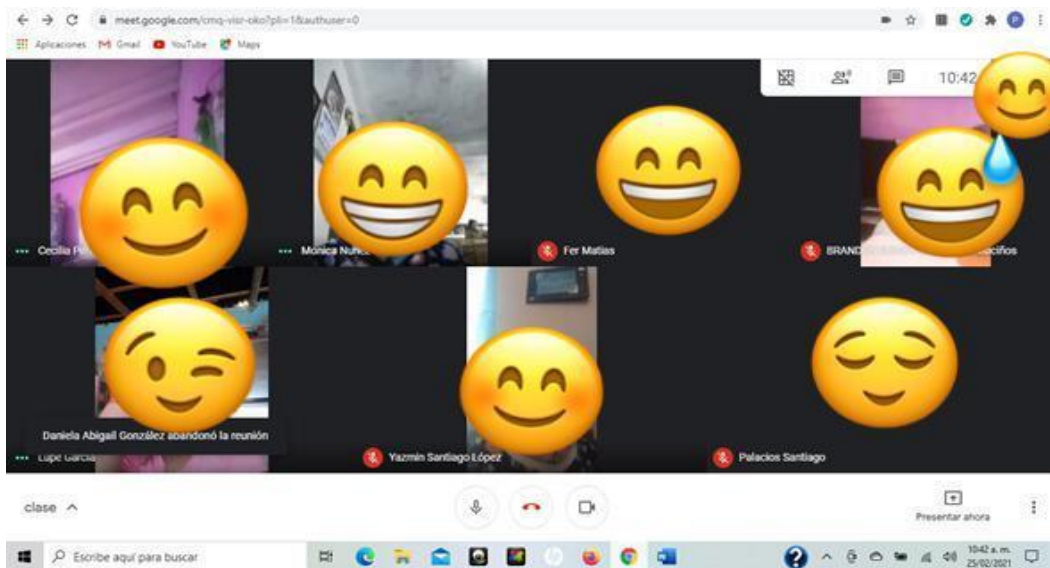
meet.google.com/cmq-visr-oko?pli=1&authuser=0

Aplicaciones Gmail YouTube Maps

10:42

Cecilia P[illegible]

Monica Nuñe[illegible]

Fer Matias

BRAND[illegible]

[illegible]acios

Daniela Abigail González abandonó la reunión

Lupe García

Yazmin Santiago López

Palacios Santiago

clase ^

Presentar ahora

Escribe aquí para buscar

10:42 a. m.
25/02/2021